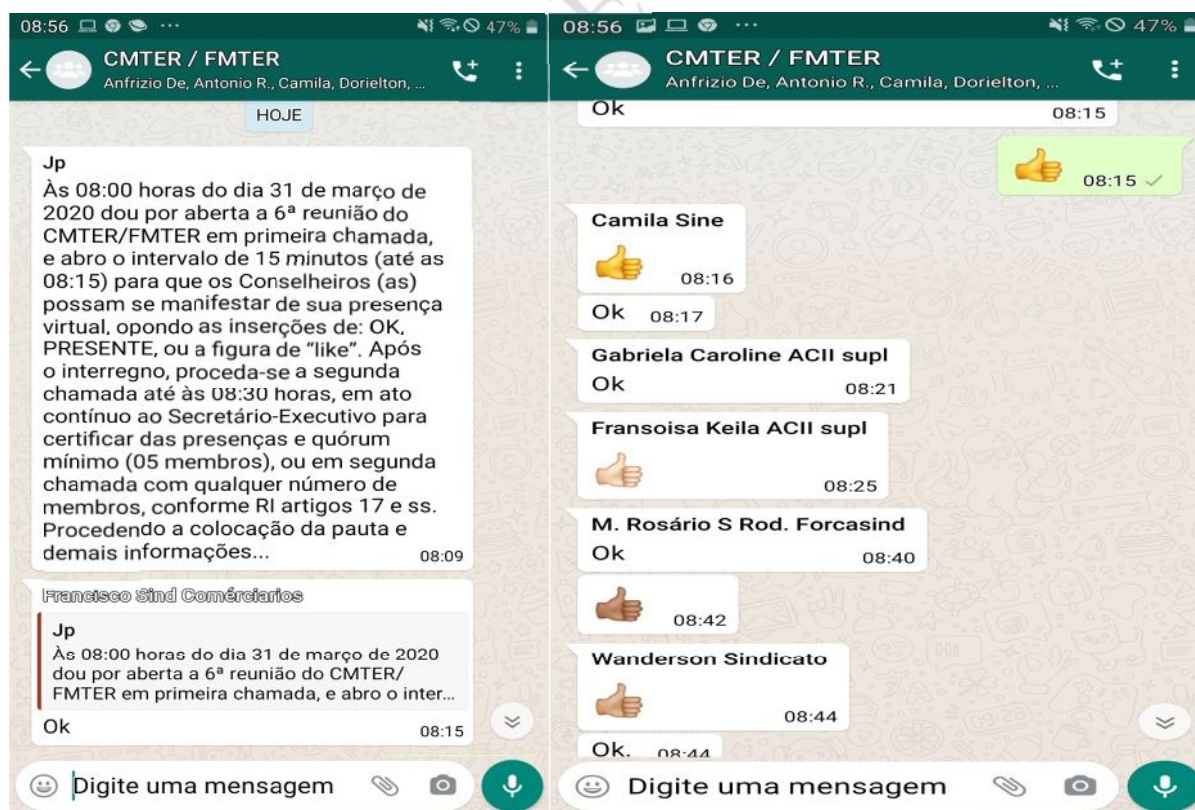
08:56 ··· 47%

CMTER / FMTER
Anfrizio De, Antonio R., Camila, Dorielton, ...

HOJE

Jp
Às 08:00 horas do dia 31 de março de 2020 dou por aberta a 6ª reunião do CMTER/FMTER em primeira chamada, e abro o intervalo de 15 minutos (até as 08:15) para que os Conselheiros (as) possam se manifestar de sua presença virtual, opondo as inserções de: OK, PRESENTE, ou a figura de "like". Após o interregno, proceda-se a segunda chamada até às 08:30 horas, em ato contínuo ao Secretário-Executivo para certificar das presenças e quórum mínimo (05 membros), ou em segunda chamada com qualquer número de membros, conforme RI artigos 17 e ss. Procedendo a colocação da pauta e demais informações... 08:09

Francisco Sind Comérciarios
Jp
Às 08:00 horas do dia 31 de março de 2020 dou por aberta a 6ª reunião do CMTER/FMTER em primeira chamada, e abro o inter...
Ok 08:15

Digite uma mensagem

08:56 ··· 47%

CMTER / FMTER
Anfrizio De, Antonio R., Camila, Dorielton, ...

Ok 08:15

👍 08:15

Camila Sine
👍 08:16

Ok 08:17

Gabriela Caroline ACII supl
Ok 08:21

Fransoisa Keila ACII supl
👍 08:25

M. Rosário S Rod. Forcasind
Ok 08:40

👍 08:42

Wanderson Sindicato
👍 08:44

Ok. 08:44

Digite uma mensagem